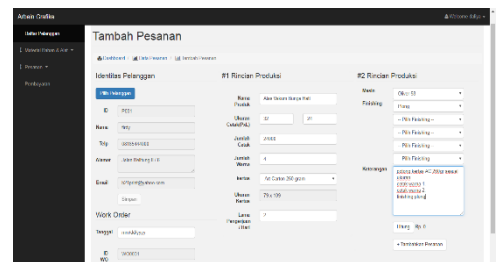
Athein Grafika

Daftar Pelanggan

Daftar Pesanan

Produksi

Pembayaran

Tambah Pesanan

Dashboard / Data Pesanan / Tambah Pesanan

Identitas Pelanggan

Pilih Pelanggan

ID P001

Nama Yoly

Telp 0895644003

Alamat Jalan Bahagia II 10

Email tri@gmail@yahoo.com

Simpan

Work Order

Tanggal mm/dd/yyyy

ID WO WO0001

#1 Rincian Produksi

Nama Produk Atlas Stiker Bunga Hati

Ukuran Cetak(PxL) 32 21

Jumlah Cetak 4000

Jumlah Warna 4

Kertas Art Carton 260 gram

Ukuran Kertas 79 x 109

Luas Pengerjaan (Jilid) 7

#2 Rincian Produksi

Mesin Oliver 58

Finishing Pisang

-- Pilih Finishing --

-- Pilih Finishing --

Pilih Finishing

Pilih Finishing

Keterangan
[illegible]
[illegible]
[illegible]
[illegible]

Hitung Rp 0

+ Tambahkan Pesanan